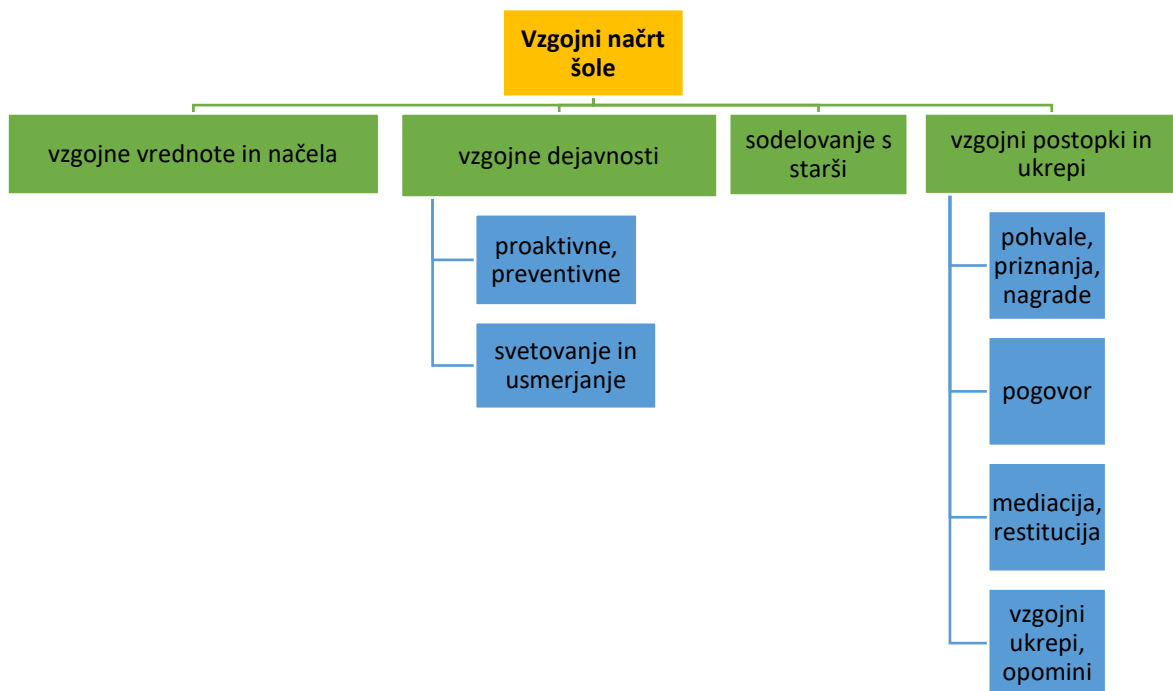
Vzgojni načrt šole

vzgojne vrednote in načela

vzgojne dejavnosti

proaktivne, preventivne

svetovanje in usmerjanje

sodelovanje s starši

vzgojni postopki in ukrepi

pohvale, priznanja, nagrade

pogovor

mediacija, restitucija

vzgojni ukrepi, opomini